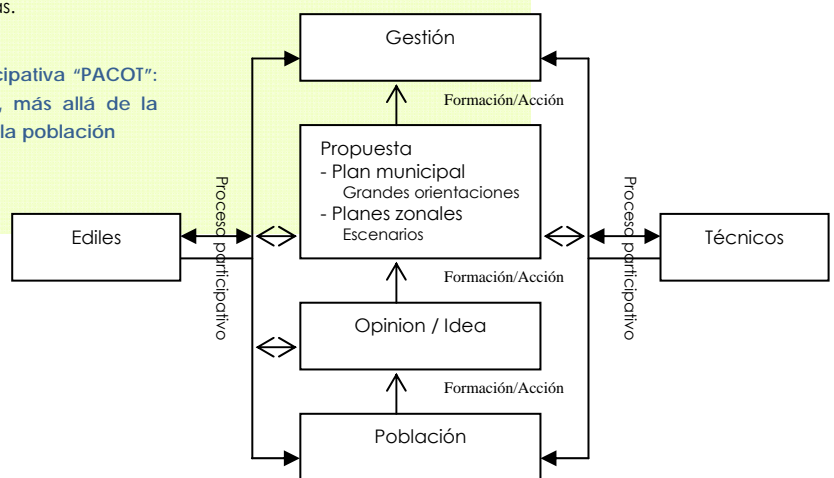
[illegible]s.

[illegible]cipativa "PACOT": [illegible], más allá de la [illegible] la población

Gestión

Formación/Acción

Propuesta
- Plan municipal
Grandes orientaciones
- Planes zonales
Escenarios

Proceso participativo

Proceso participativo

Ediles

Técnicos

Formación/Acción

Opinion / Idea

Formación/Acción

Población